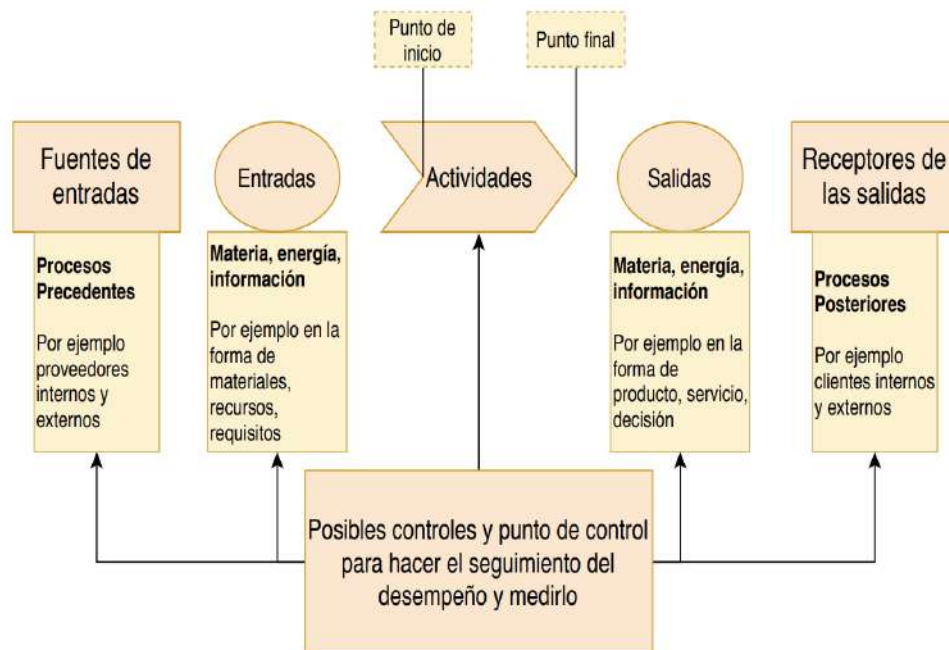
Punto de inicio

Punto final

Fuentes de entradas

Procesos Precedentes

Por ejemplo proveedores internos y externos

Entradas

Materia, energía, información

Por ejemplo en la forma de materiales, recursos, requisitos

Actividades

Salidas

Materia, energía, información

Por ejemplo en la forma de producto, servicio, decisión

Receptores de las salidas

Procesos Posteriores

Por ejemplo clientes internos y externos

Posibles controles y punto de control para hacer el seguimiento del desempeño y medirlo